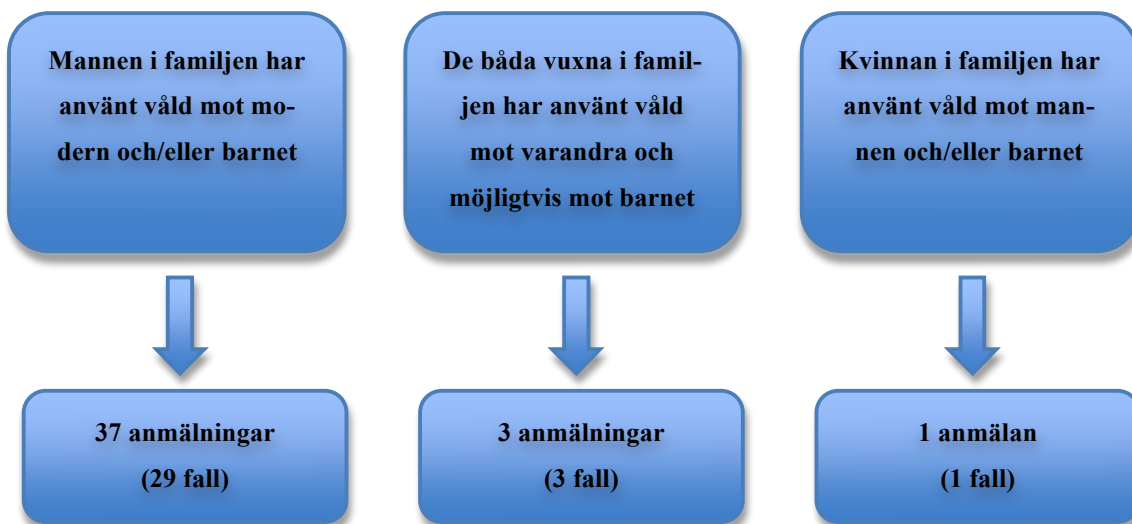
Mannen i familjen har använt våld mot modern och/eller barnet

De båda vuxna i familjen har använt våld mot varandra och möjligtvis mot barnet

Kvinnan i familjen har använt våld mot mannen och/eller barnet

37 anmälningar (29 fall)

3 anmälningar (3 fall)

1 anmälan (1 fall)